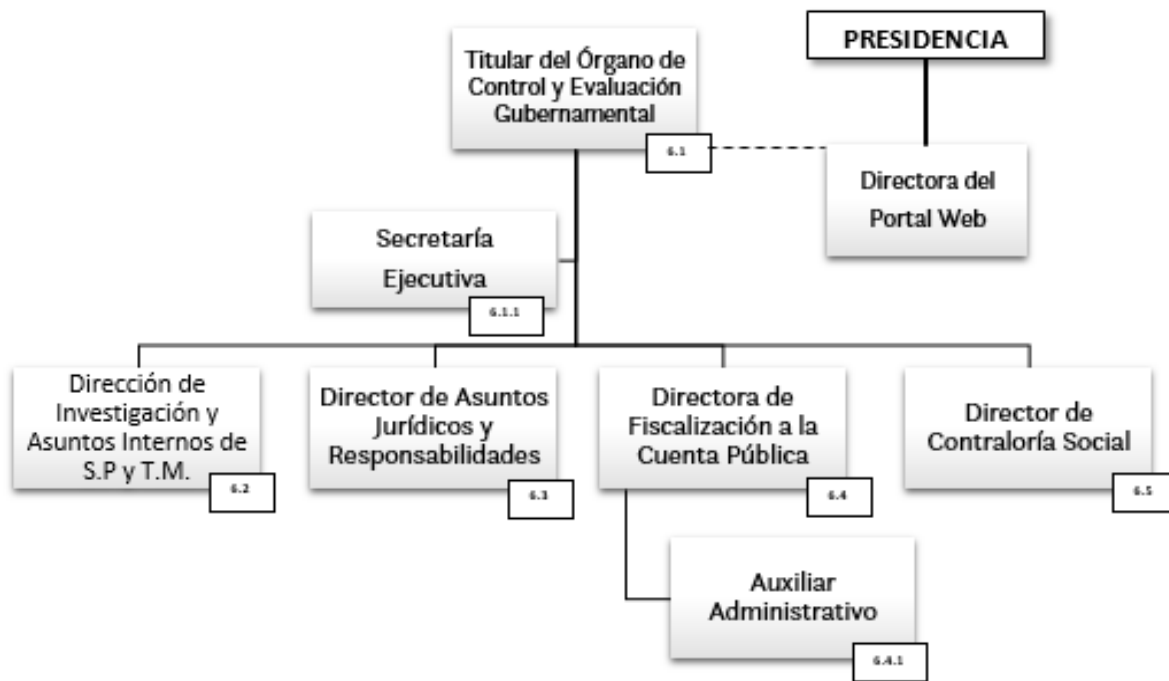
PRESIDENCIA

Titular del Órgano de Control y Evaluación Gubernamental

6.1

Directora del Portal Web

Secretaría Ejecutiva

6.1.1

Dirección de Investigación y Asuntos Internos de S.P y T.M.

6.2

Director de Asuntos Jurídicos y Responsabilidades

6.3

Directora de Fiscalización a la Cuenta Pública

6.4

Director de Contraloría Social

6.5

Auxiliar Administrativo

6.4.1